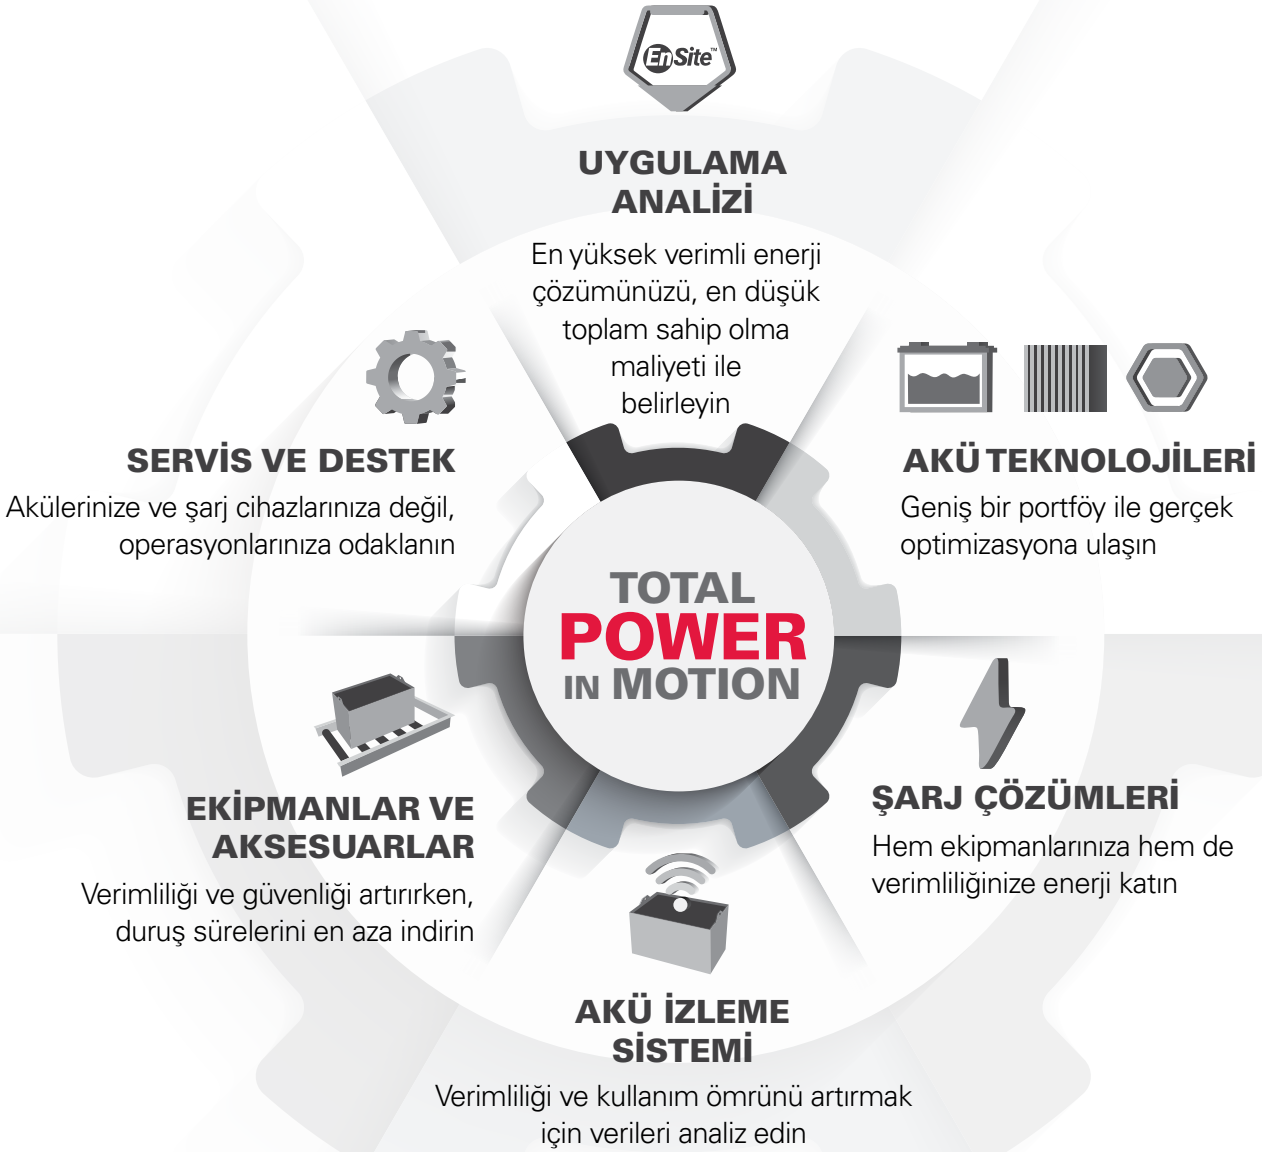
EnSite™

UYGULAMA ANALİZİ

En yüksek verimli enerji çözümünüzü, en düşük toplam sahip olma maliyeti ile belirleyin

SERVİS VE DESTEK

Akülerinize ve şarj cihazlarınıza değil, operasyonlarınıza odaklanın

AKÜ TEKNOLOJİLERİ

Geniş bir portföy ile gerçek optimizasyona ulaşın

TOTAL POWER IN MOTION

EKİPMANLAR VE AKSESUARLAR

Verimliliği ve güvenliği artırırken, duruş sürelerini en aza indirin

ŞARJ ÇÖZÜMLERİ

Hem ekipmanlarınıza hem de verimliliğinize enerji katın

AKÜ İZLEME SİSTEMİ

Verimliliği ve kullanım ömrünü artırmak için verileri analiz edin